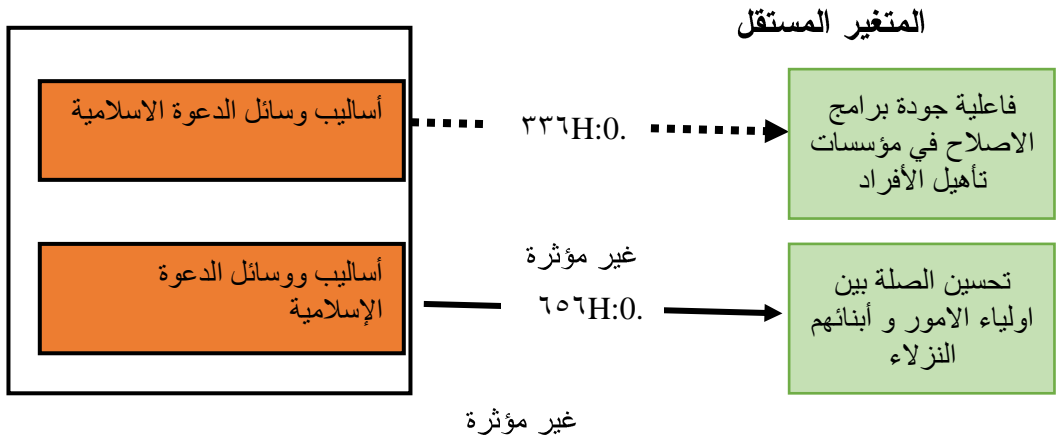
المتغير المستقل

أساليب وسائل الدعوة الاسلامية

H:0.٣٣٦

فاعلية جودة برامج الاصلاح في مؤسسات تأهيل الأفراد

غير مؤثرة

أساليب ووسائل الدعوة الإسلامية

H:0.٦٥٦

تحسين الصلة بين اولياء الامور و أبنائهم النزلاء

غير مؤثرة